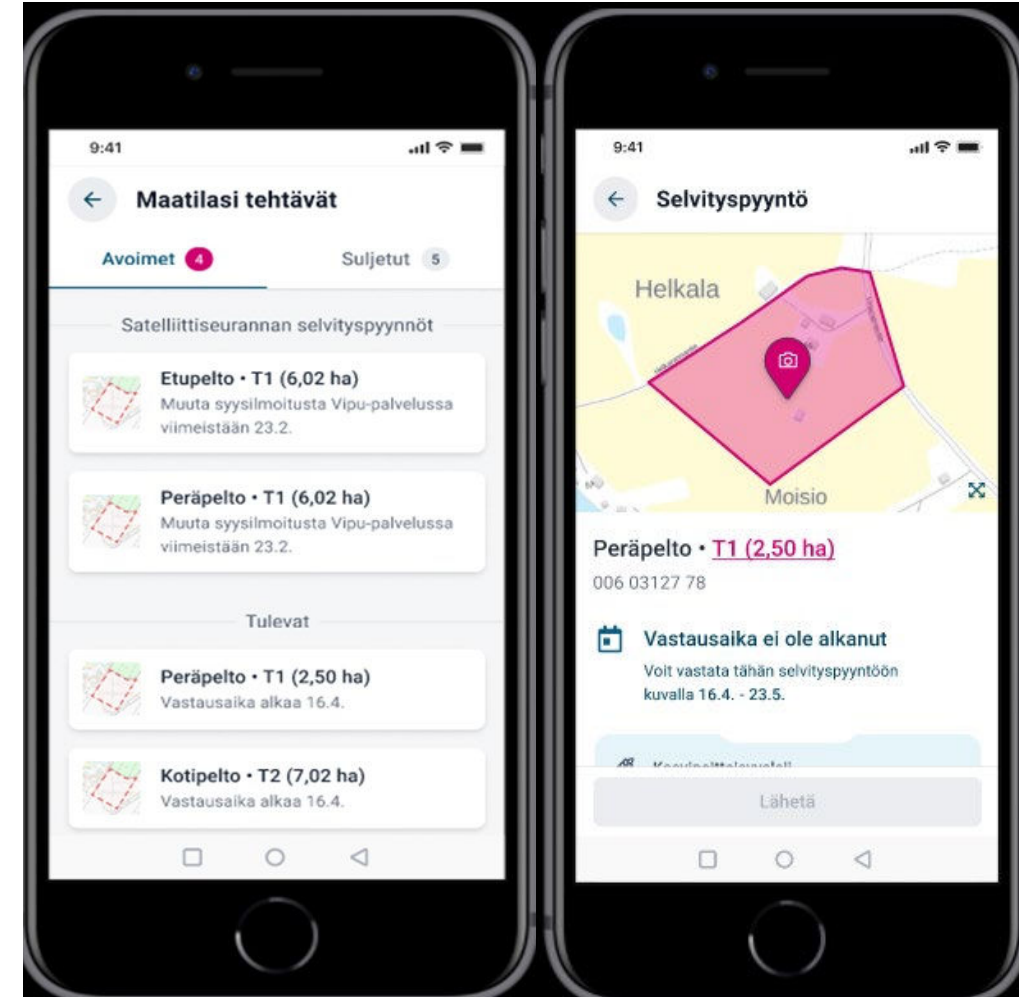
9:41

Maatilasi tehtävät

Avoimet 4

Suljetut 5

Satelliittiseurannan selvityspyynnöt

Etupelto • T1 (6,02 ha)
Muuta syysilmoitusta Vipu-palvelussa viimeistään 23.2.

Peräpelto • T1 (6,02 ha)
Muuta syysilmoitusta Vipu-palvelussa viimeistään 23.2.

Tulevat

Peräpelto • T1 (2,50 ha)
Vastausaika alkaa 16.4.

Kotipelto • T2 (7,02 ha)
Vastausaika alkaa 16.4.

9:41

Selvityspyyntö

Helkala

Moisio

Peräpelto • T1 (2,50 ha)

006 03127 78

Vastausaika ei ole alkanut

Voit vastata tähän selvityspyyntöön kuvalla 16.4. - 23.5.

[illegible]

Lähetä